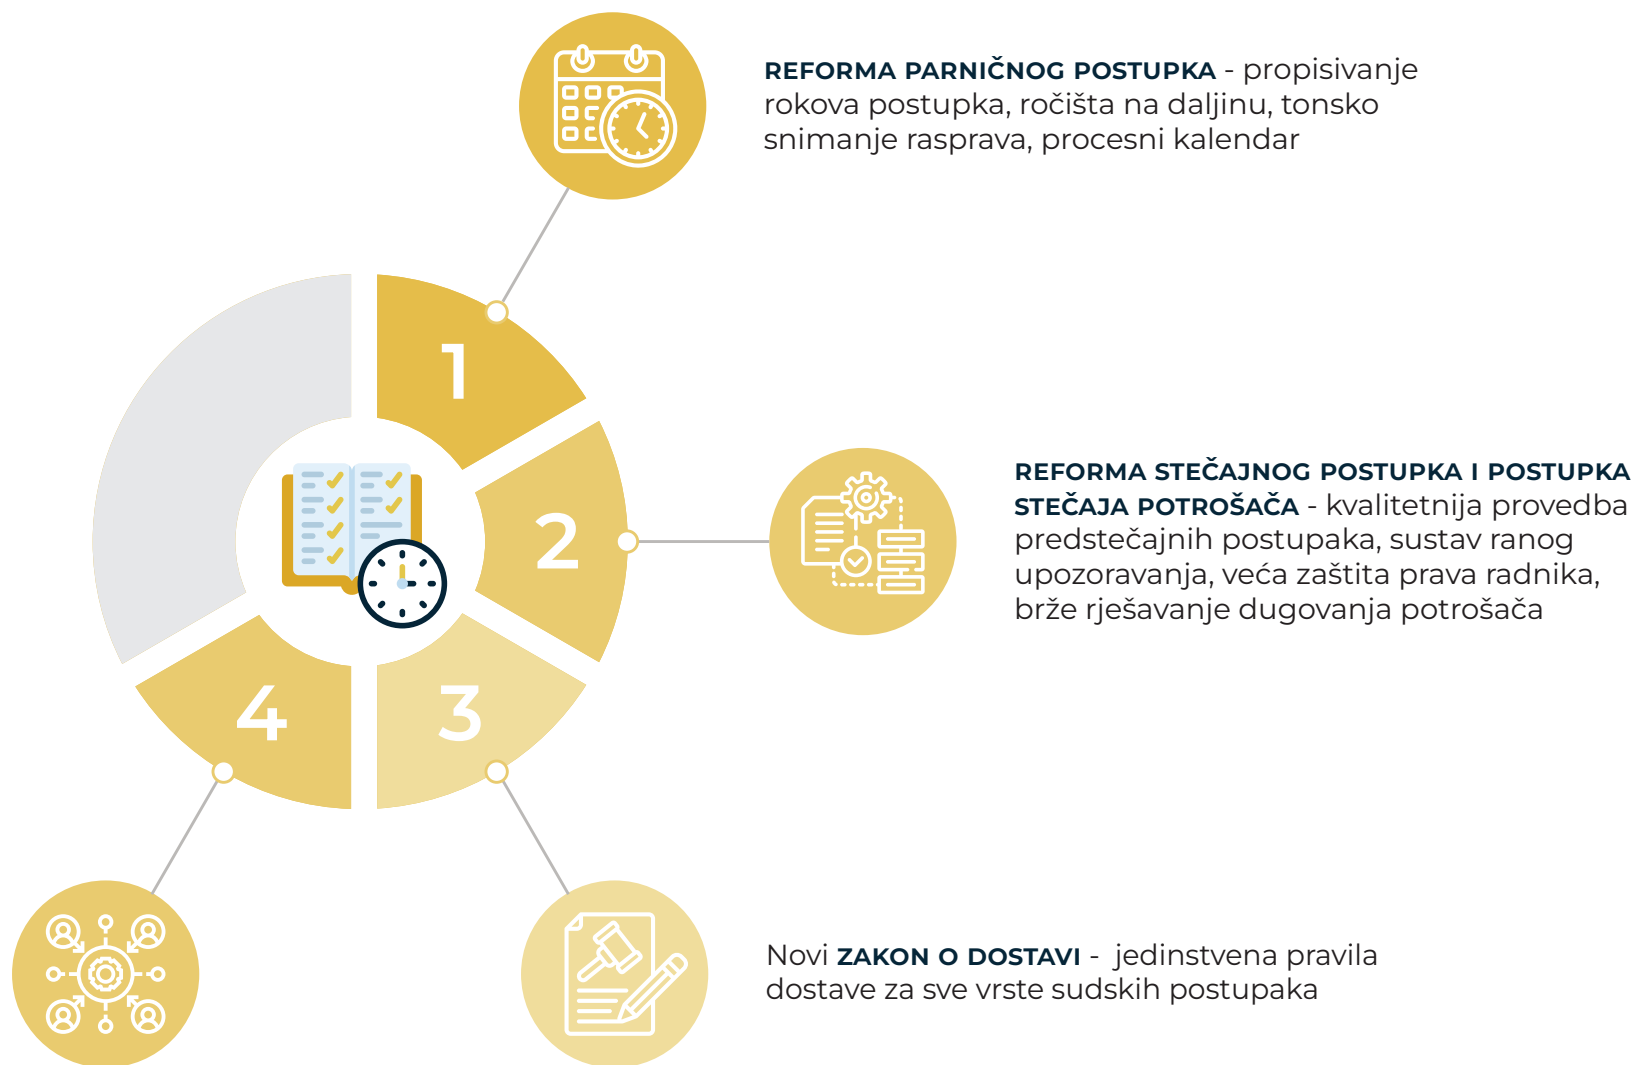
REFORMA PARNIČNOG POSTUPKA - propisivanje rokova postupka, ročišta na daljinu, tonsko snimanje rasprava, procesni kalendar

1

2

REFORMA STEČAJNOG POSTUPKA I POSTUPKA STEČAJA POTROŠAČA - kvalitetnija provedba predstečajnih postupaka, sustav ranog upozoravanja, veća zaštita prava radnika, brže rješavanje dugovanja potrošača

4

3

Novi ZAKON O DOSTAVI - jedinstvena pravila dostave za sve vrste sudskih postupaka